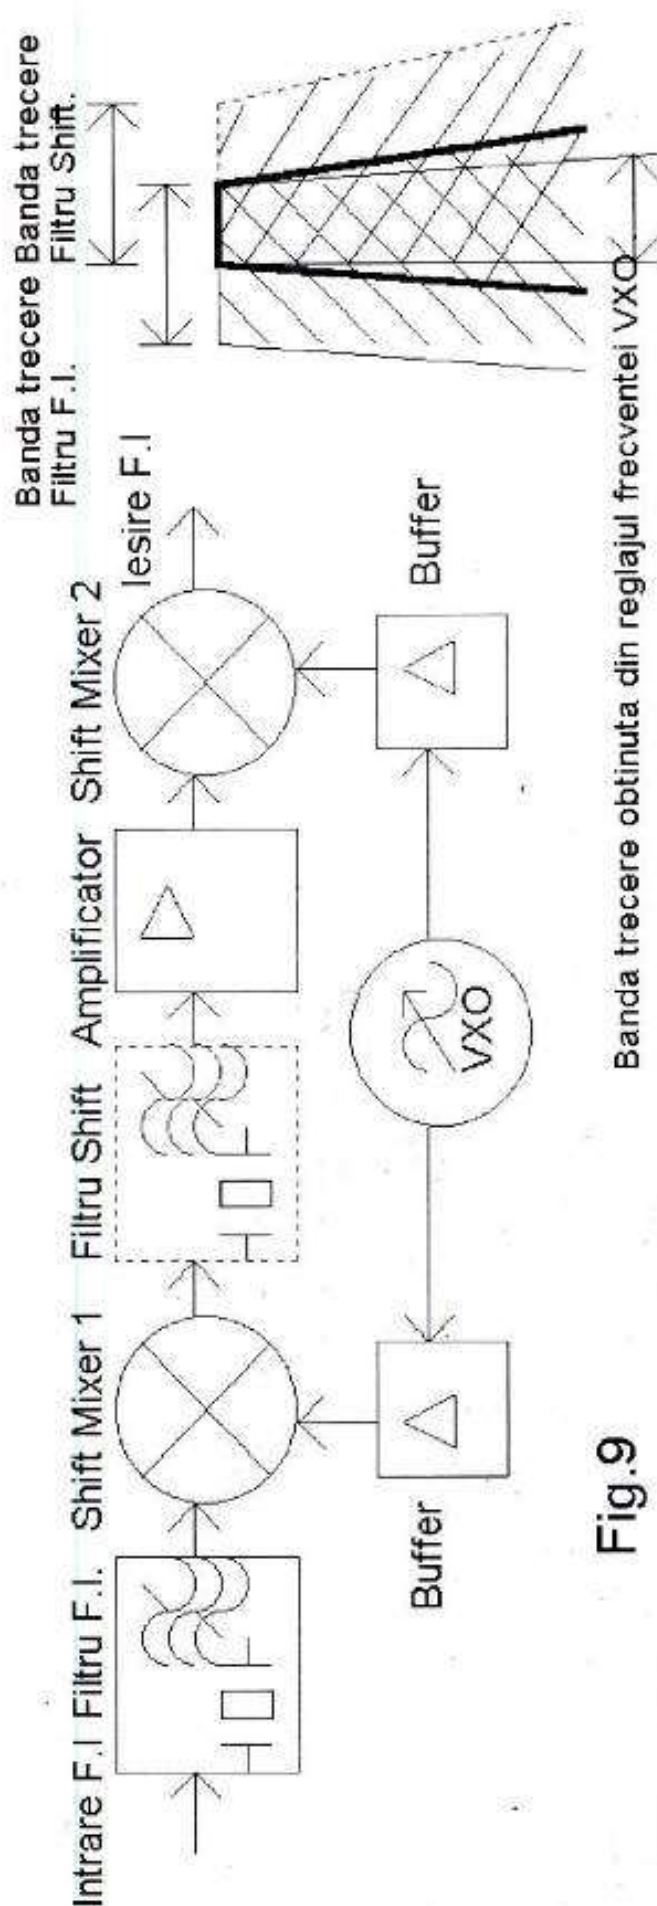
Intrare F.I Filtru F.I. Shift Mixer 1 Filtru Shift Amplificator Shift Mixer 2 Iesire F.I

Banda trecere Filtru F.I.

Banda trecere Filtru Shift.

Buffer

VXO

Buffer

Banda trecere obtinuta din reglajul frecventei VXO

Fig.9